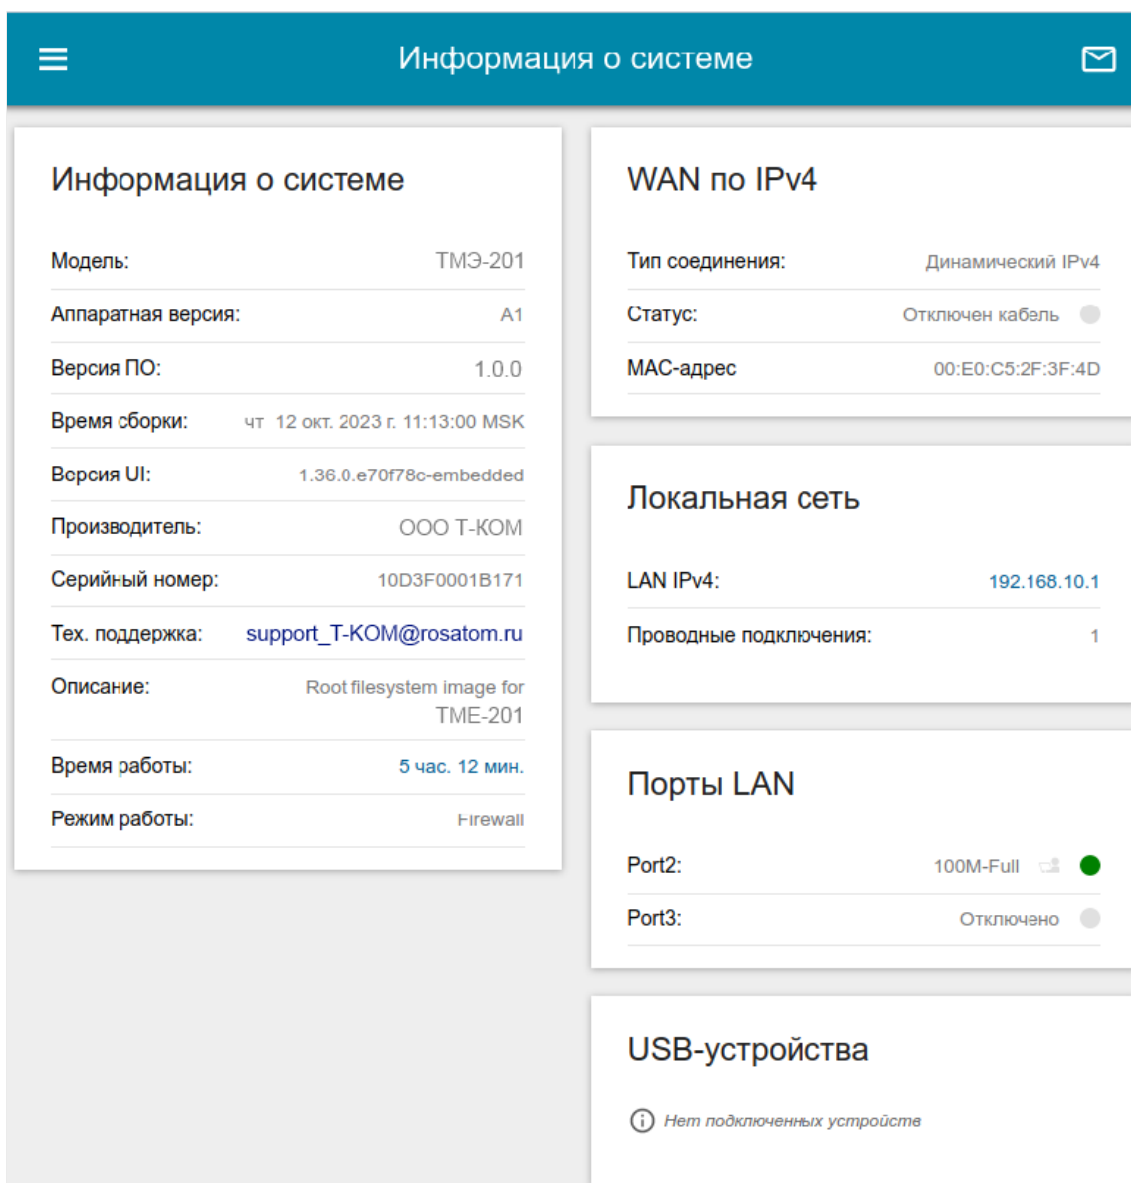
Информация о системе

Информация о системе

Модель: ТМЭ-201
Аппаратная версия: A1
Версия ПО: 1.0.0
Время сборки: чт 12 окт. 2023 г. 11:13:00 MSK
Версия UI: 1.36.0.e70f78c-embedded
Производитель: ООО Т-КОМ
Серийный номер: 10D3F0001B171
Тех. поддержка: support_T-KOM@rosatom.ru
Описание: Root filesystem image for TME-201
Время работы: 5 час. 12 мин.
Режим работы: Firewall

WAN по IPv4

Тип соединения: Динамический IPv4
Статус: Отключен кабель
MAC-адрес 00:E0:C5:2F:3F:4D

Локальная сеть

LAN IPv4: 192.168.10.1
Проводные подключения: 1

Порты LAN

Port2: 100M-Full
Port3: Отключено

USB-устройства

Нет подключенных устройств